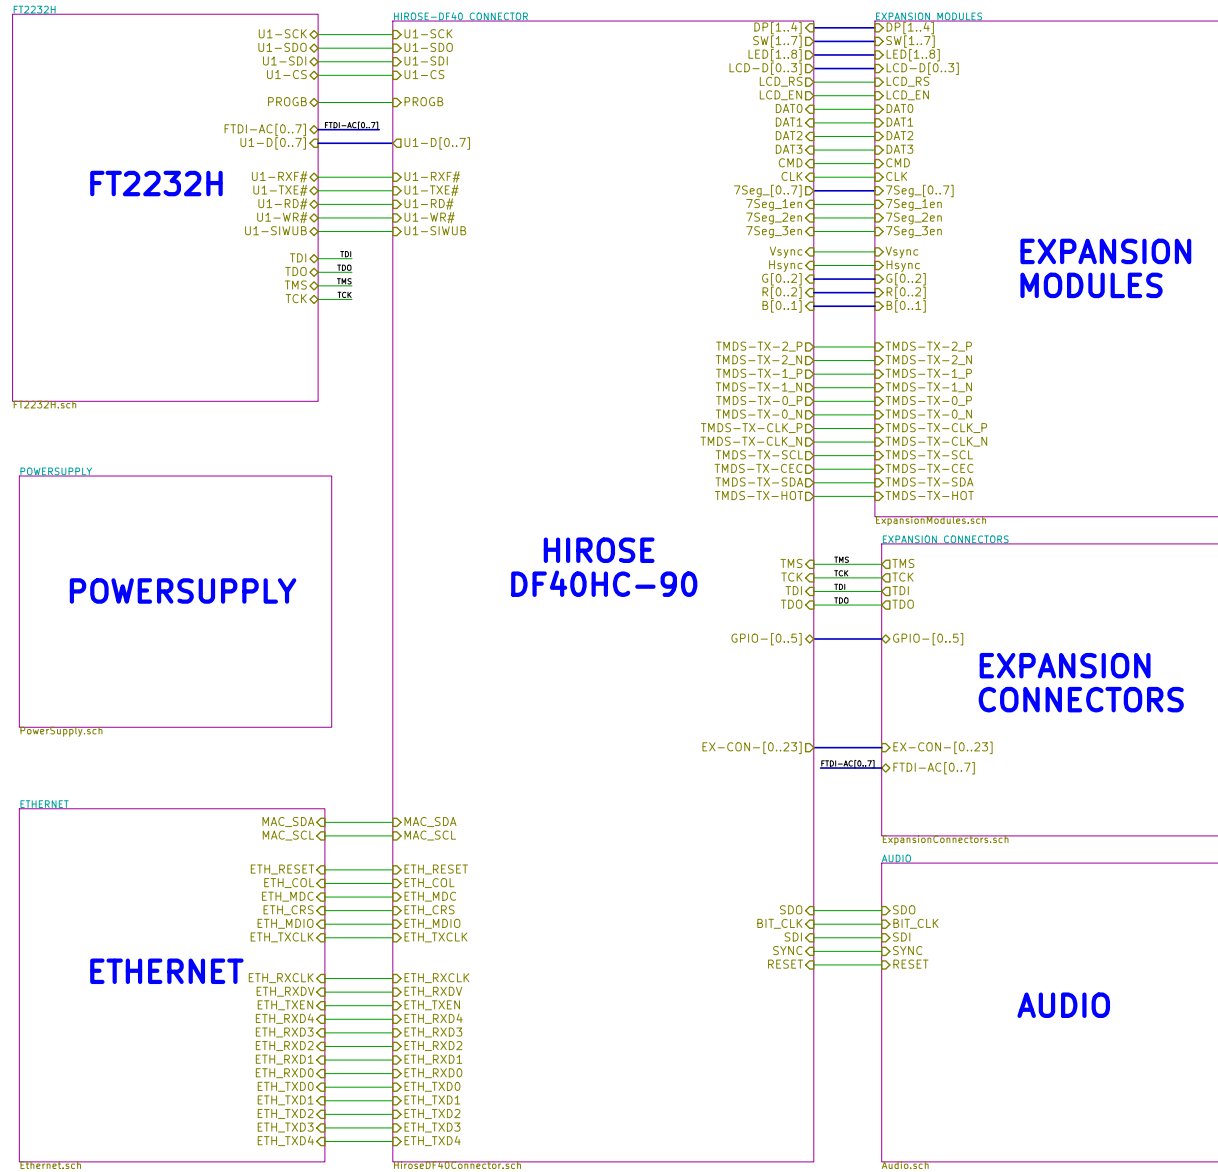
FT2232H

U1-SCK
U1-SDO
U1-SDI
U1-CS
PROGB
FTDI-AC[0..7]
U1-D[0..7]
U1-RXF#
U1-TXE#
U1-RD#
U1-WR#
U1-SIWUB
TDI
TDO
TMS
TCK

FT2232H

FT2232H.sch

FTDI-AC[0..7]
TDI
TDO
TMS
TCK

HIROSE-DF40 CONNECTOR

U1-SCK
U1-SDO
U1-SDI
U1-CS
PROGB
U1-D[0..7]
U1-RXF#
U1-TXE#
U1-RD#
U1-WR#
U1-SIWUB

DP[1..4]
SW[1..7]
LED[1..8]
LCD-D[0..3]
LCD_RS
LCD_EN
DAT0
DAT1
DAT2
DAT3
CMD
CLK
7Seg_[0..7]
7Seg_1en
7Seg_2en
7Seg_3en
Vsync
Hsync
G[0..2]
R[0..2]
B[0..1]
TMDS-TX-2_P
TMDS-TX-2_N
TMDS-TX-1_P
TMDS-TX-1_N
TMDS-TX-0_P
TMDS-TX-0_N
TMDS-TX-CLK_P
TMDS-TX-CLK_N
TMDS-TX-SCL
TMDS-TX-CEC
TMDS-TX-SDA
TMDS-TX-HOT

EXPANSION MODULES

DP[1..4]
SW[1..7]
LED[1..8]
LCD-D[0..3]
LCD_RS
LCD_EN
DAT0
DAT1
DAT2
DAT3
CMD
CLK
7Seg_[0..7]
7Seg_1en
7Seg_2en
7Seg_3en
Vsync
Hsync
G[0..2]
R[0..2]
B[0..1]
TMDS-TX-2_P
TMDS-TX-2_N
TMDS-TX-1_P
TMDS-TX-1_N
TMDS-TX-0_P
TMDS-TX-0_N
TMDS-TX-CLK_P
TMDS-TX-CLK_N
TMDS-TX-SCL
TMDS-TX-CEC
TMDS-TX-SDA
TMDS-TX-HOT

EXPANSION MODULES

ExpansionModules.sch

POWERSUPPLY

POWERSUPPLY

PowerSupply.sch

HIROSE DF40HC-90

TMS
TCK
TDI
TDO
GPIO-[0..5]
EX-CON-[0..23]
FTDI-AC[0..7]

EXPANSION CONNECTORS

TMS
TCK
TDI
TDO
TMS
TCK
TDI
TDO
GPIO-[0..5]

EXPANSION CONNECTORS

EX-CON-[0..23]
FTDI-AC[0..7]

ExpansionConnectors.sch

ETHERNET

MAC_SDA
MAC_SCL
ETH_RESET
ETH_COL
ETH_MDC
ETH_CRS
ETH_MDIO
ETH_TXCLK
ETH_RXCLK
ETH_RXDV
ETH_TXEN
ETH_RXD4
ETH_RXD3
ETH_RXD2
ETH_RXD1
ETH_RXD0
ETH_TXD0
ETH_TXD1
ETH_TXD2
ETH_TXD3
ETH_TXD4

ETHERNET

Ethernet.sch

MAC_SDA
MAC_SCL
ETH_RESET
ETH_COL
ETH_MDC
ETH_CRS
ETH_MDIO
ETH_TXCLK
ETH_RXCLK
ETH_RXDV
ETH_TXEN
ETH_RXD4
ETH_RXD3
ETH_RXD2
ETH_RXD1
ETH_RXD0
ETH_TXD0
ETH_TXD1
ETH_TXD2
ETH_TXD3
ETH_TXD4

HiroseDF40Connector.sch

SDO
BIT_CLK
SDI
SYNC
RESET

AUDIO

SDO
BIT_CLK
SDI
SYNC
RESET

AUDIO

Audio.sch